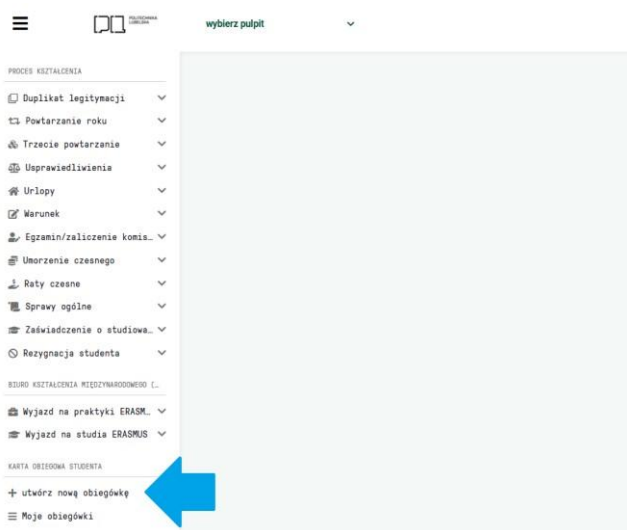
POLITECHNIKA LUBELSKA

wybierz pulpit

PROCES KSZTAŁCENIA

Duplikat legitymacji

Powtarzanie roku

Trzecie powtarzanie

Usprawiedliwienia

Urlopy

Warunek

Egzamin/zaliczenie komis...

Umorzenie czesnego

Raty czesne

Sprawy ogólne

Zaświadczenie o studiowa...

Rezygnacja studenta

BIURO KSZTAŁCENIA MIĘDZYNARODOWEGO (...

Wyjazd na praktyki ERASM...

Wyjazd na studia ERASMUS

KARTA OBIEGOWA STUDENTA

+ utwórz nową obiegówkę

Moje obiegówki